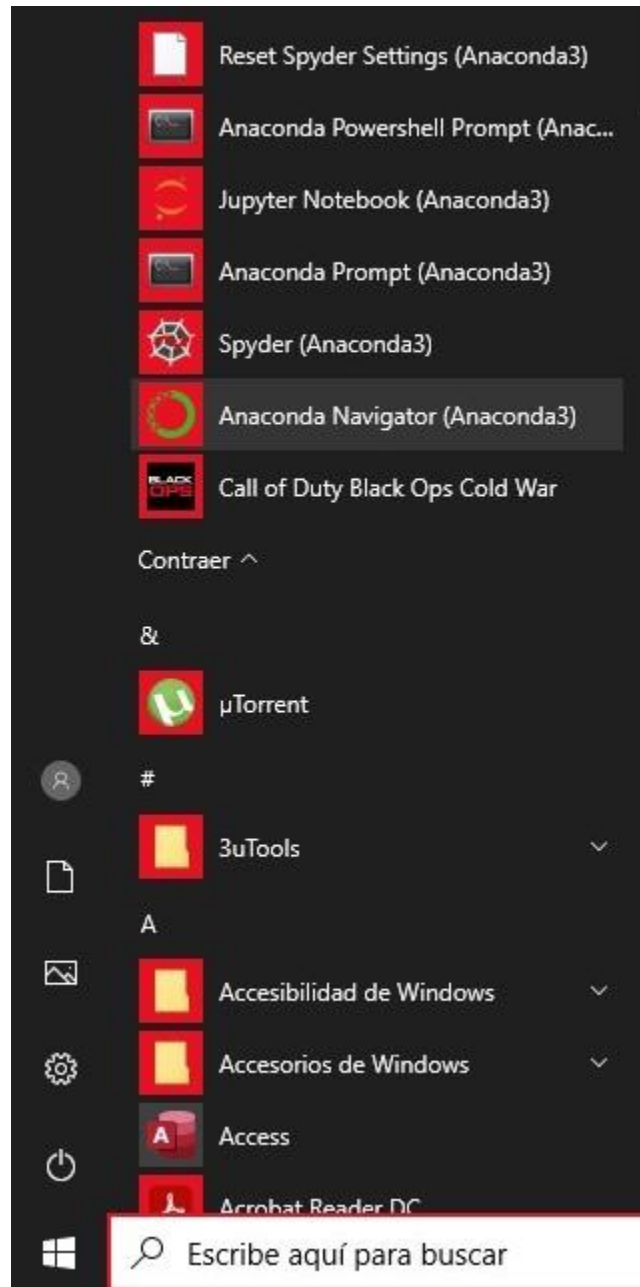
Reset Spyder Settings (Anaconda3)

Anaconda Powershell Prompt (Anac...

Jupyter Notebook (Anaconda3)

Anaconda Prompt (Anaconda3)

Spyder (Anaconda3)

Anaconda Navigator (Anaconda3)

BLACK OPS

Call of Duty Black Ops Cold War

Contraer ^

&

μTorrent

#

3uTools

A

Accesibilidad de Windows

Accesorios de Windows

A

Access

Acrobat Reader DC

Escribe aquí para buscar